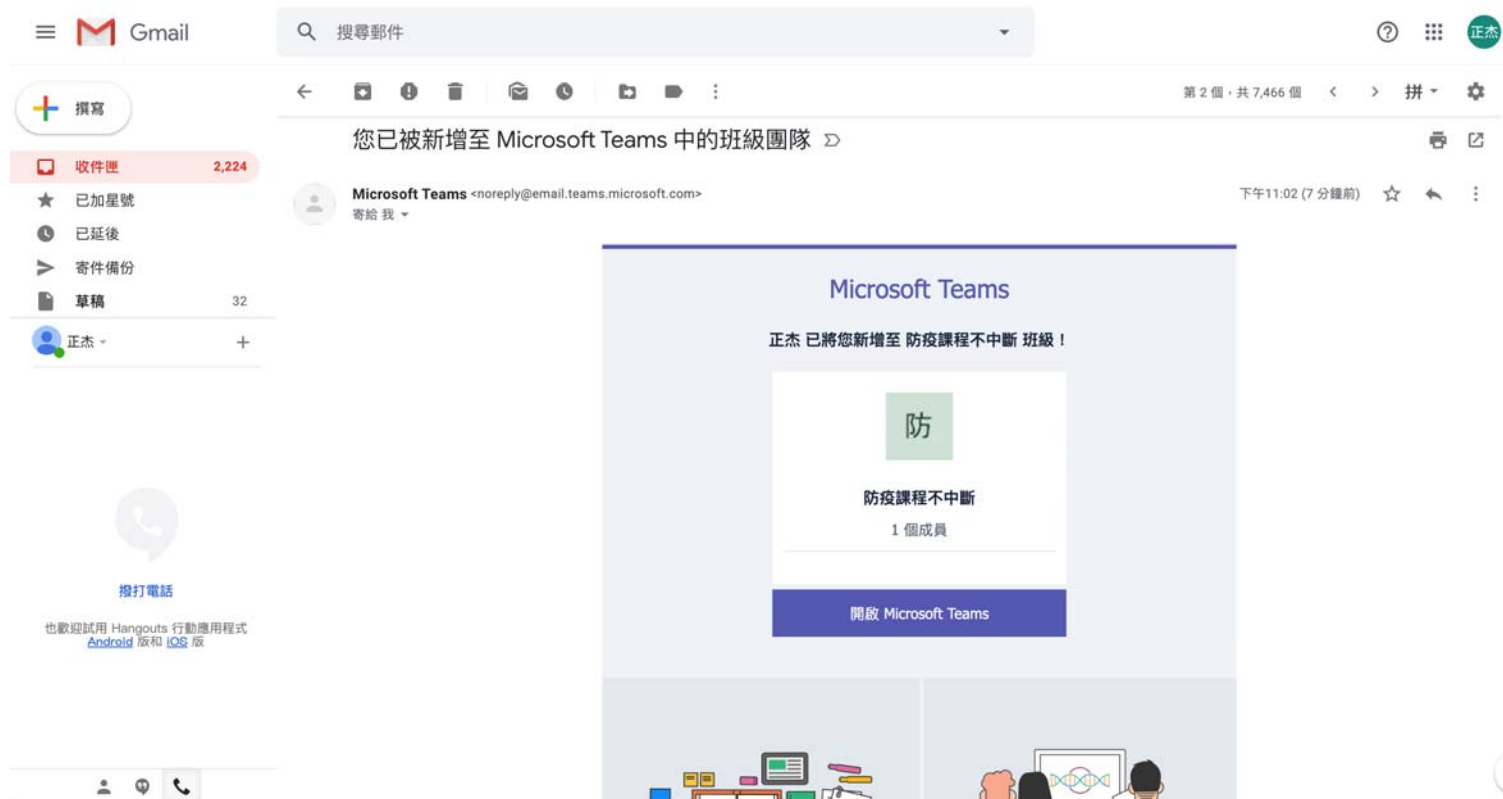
Gmail

搜尋郵件

正杰

撰寫

收件匣 2,224
已加星號
已延後
寄件備份
草稿 32

正杰

撥打電話

也歡迎試用 Hangouts 行動應用程式 Android 版和 iOS 版

第 2 個，共 7,466 個

拼

您已被新增至 Microsoft Teams 中的班級團隊

Microsoft Teams <noreply@email.teams.microsoft.com>
寄給 我

下午11:02 (7 分鐘前)

Microsoft Teams

正杰 已將您新增至 防疫課程不中斷 班級！

防

防疫課程不中斷

1 個成員

開啟 Microsoft Teams